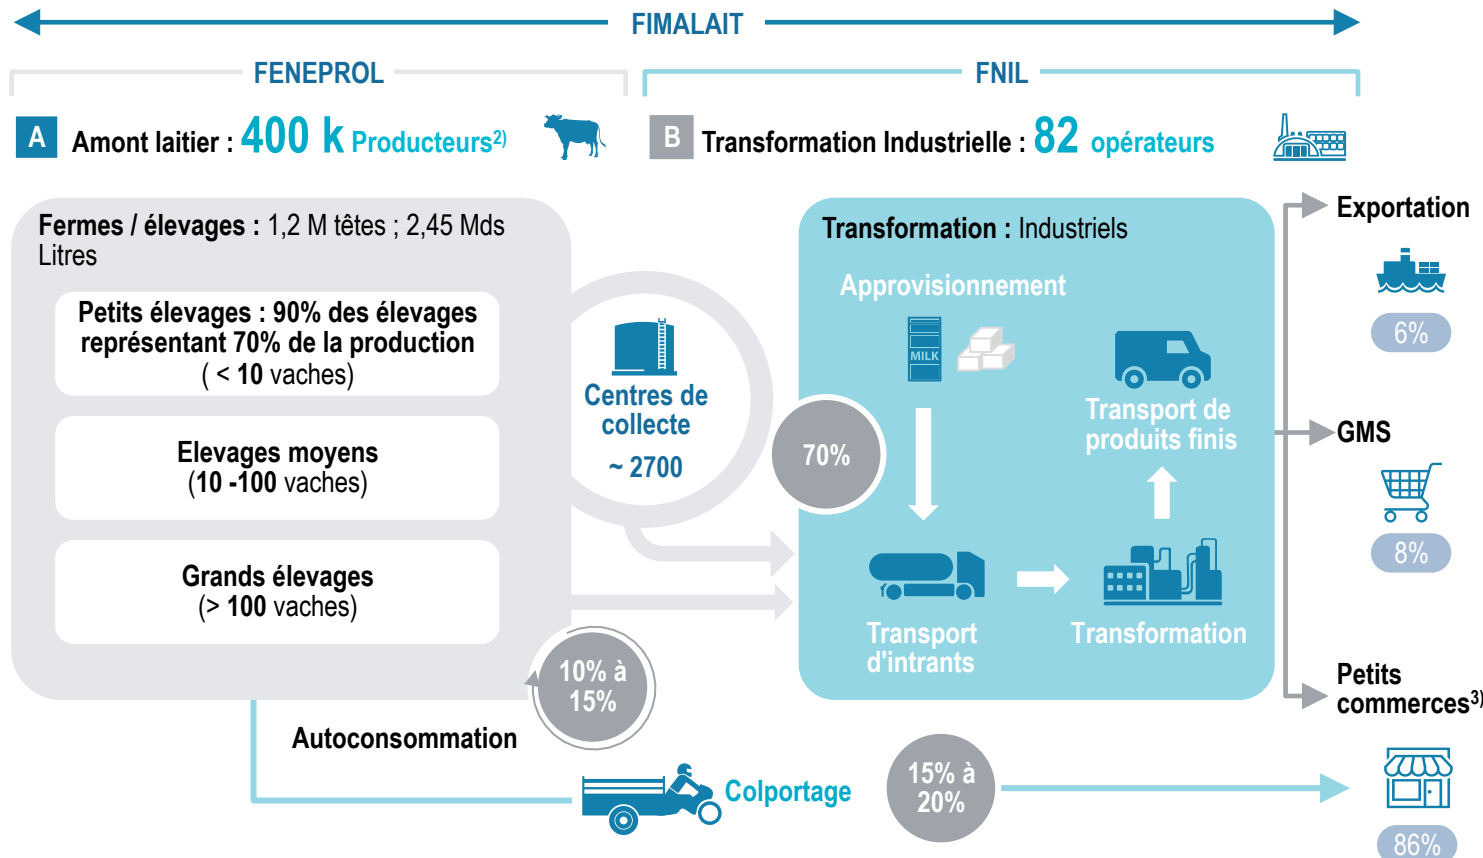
FIMALAIT

FENEPROL

FNIL

A Amont laitier : 400 k Producteurs$^{2)}$

B Transformation Industrielle : 82 opérateurs

Fermes / élevages : 1,2 M têtes ; 2,45 Mds Litres

Petits élevages : 90% des élevages représentant 70% de la production ( < 10 vaches)

Elevages moyens (10 -100 vaches)

Grands élevages (> 100 vaches)

Centres de collecte ~ 2700

70%

10% à 15%

Autoconsommation

Transformation : Industriels

Approvisionnement

MILK

Transport de produits finis

Transport d'intrants

Transformation

Exportation

6%

GMS

8%

Petits commerces$^{3)}$

86%

Colportage

15% à 20%